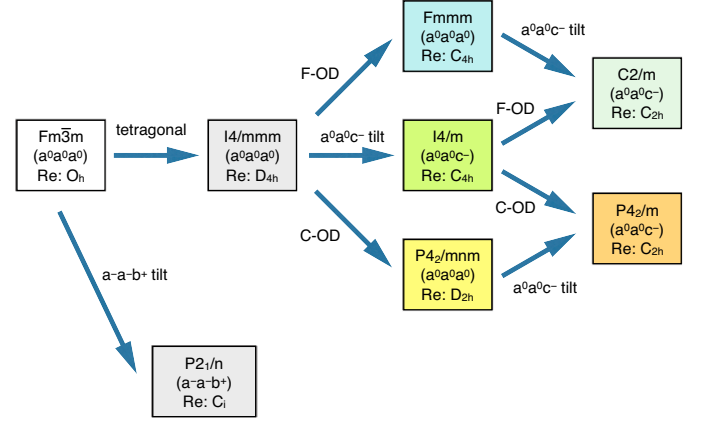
Fm$\bar{3}$m
($a^0a^0a^0$)
Re: $O_h$

tetragonal

I4/mmm
($a^0a^0a^0$)
Re: $D_{4h}$

F-OD

Fmmm
($a^0a^0a^0$)
Re: $C_{4h}$

$a^0a^0c^-$ tilt

C2/m
($a^0a^0c^-$)
Re: $C_{2h}$

$a^0a^0c^-$ tilt

I4/m
($a^0a^0c^-$)
Re: $C_{4h}$

F-OD

C-OD

P4$_2$/m
($a^0a^0c^-$)
Re: $C_{2h}$

C-OD

P4$_2$/mnm
($a^0a^0a^0$)
Re: $D_{2h}$

$a^0a^0c^-$ tilt

$a^-a^-b^+$ tilt

P2$_1$/n
($a^-a^-b^+$)
Re: $C_i$